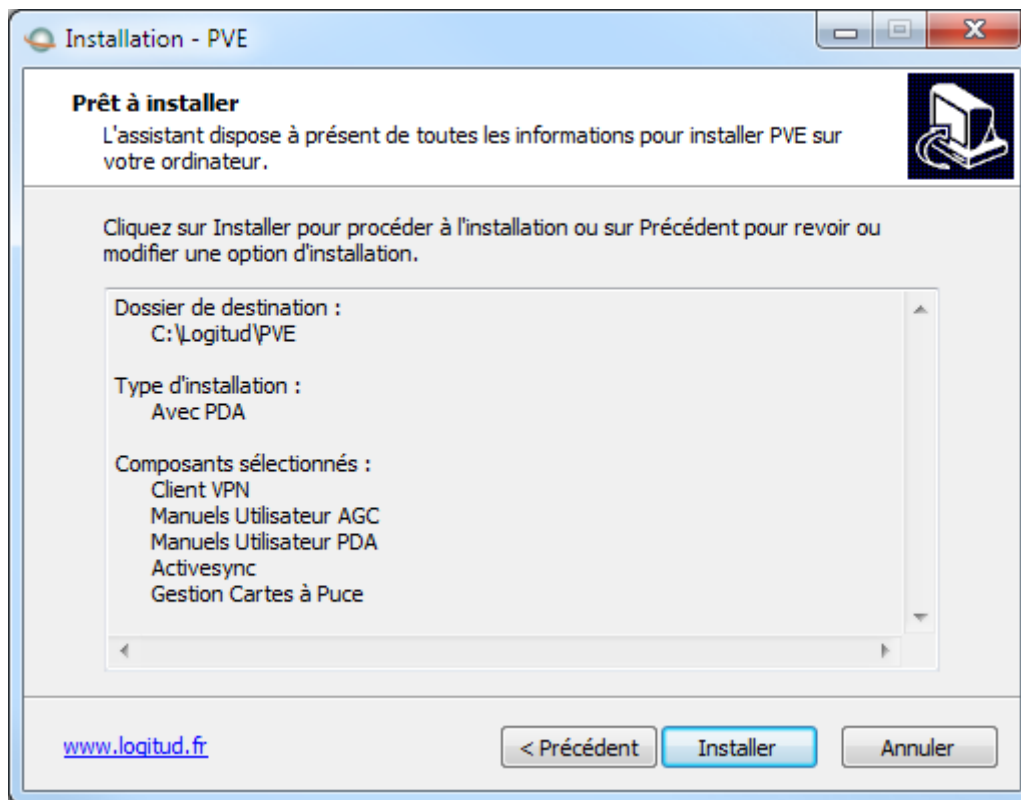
Installation - PVE

Prêt à installer
L'assistant dispose à présent de toutes les informations pour installer PVE sur votre ordinateur.

Cliquez sur Installer pour procéder à l'installation ou sur Précédent pour revoir ou modifier une option d'installation.

Dossier de destination :
C:\Logitud\PVE

Type d'installation :
Avec PDA

Composants sélectionnés :
Client VPN
Manuels Utilisateur AGC
Manuels Utilisateur PDA
Activesync
Gestion Cartes à Puce

www.logitud.fr

< Précédent | Installer | Annuler